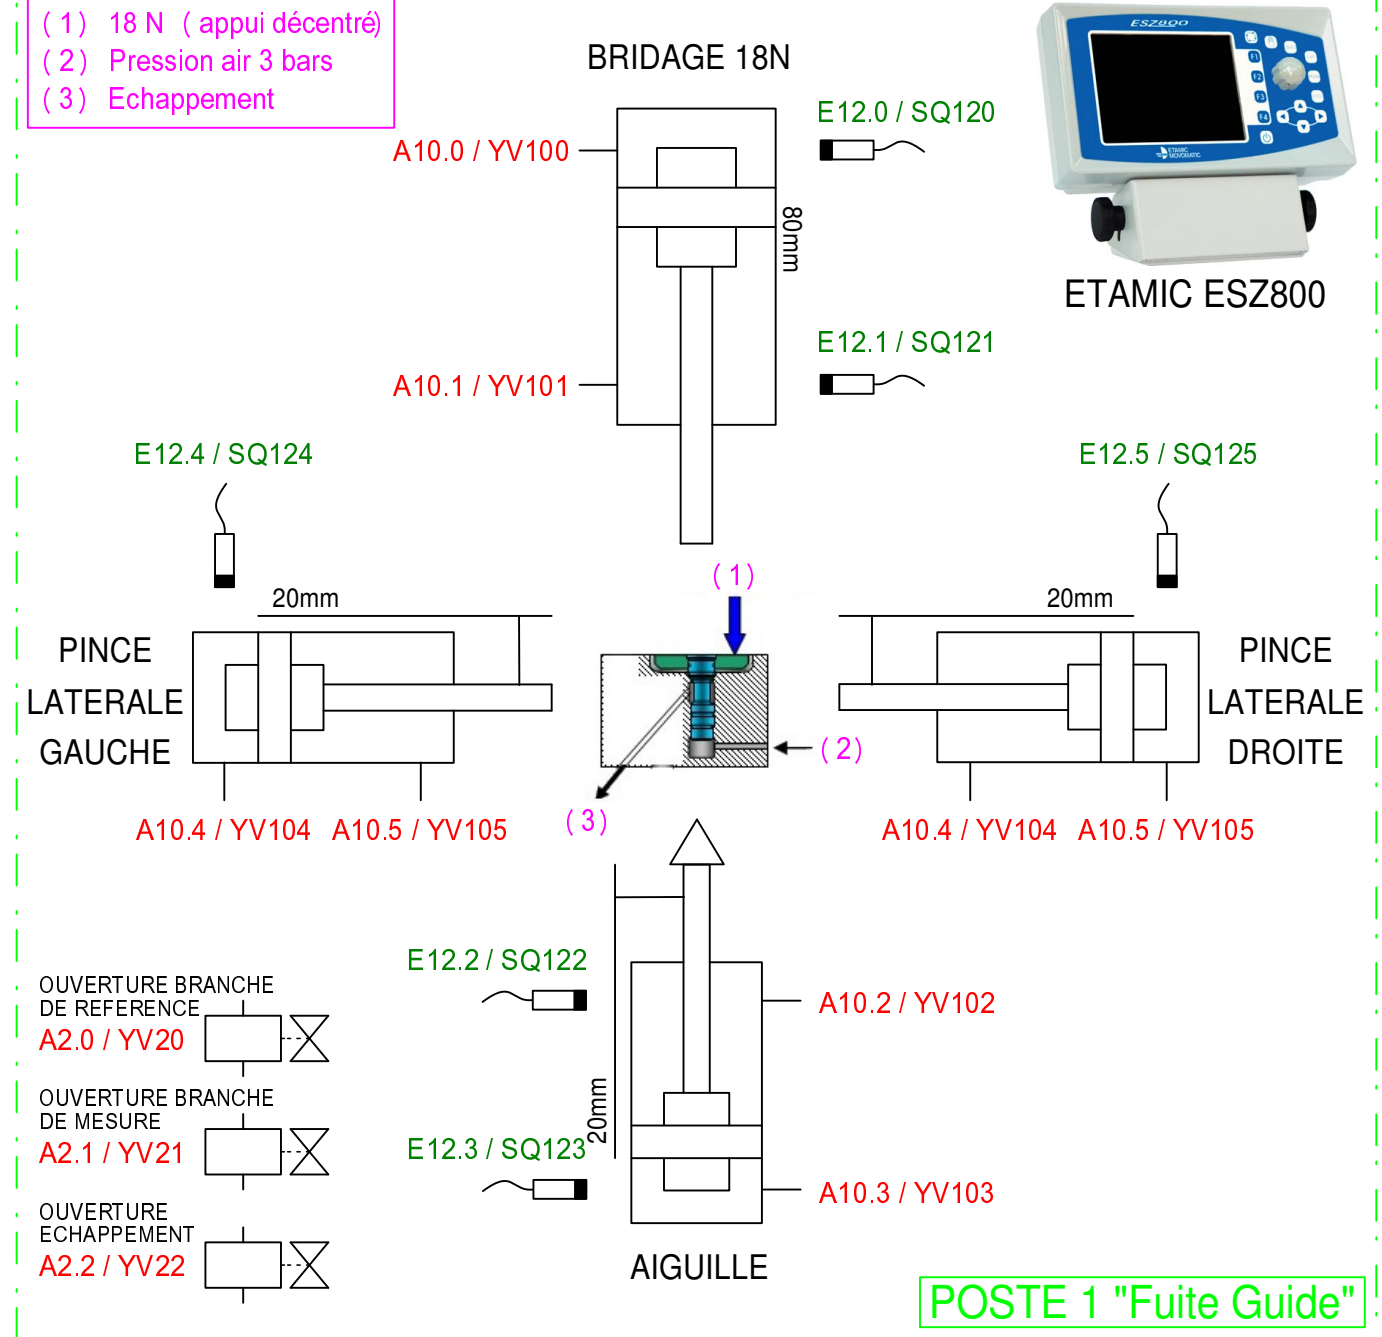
( 1 ) 18 N ( appui décentré)
( 2 ) Pression air 3 bars
( 3 ) Echappement

BRIDAGE 18N

ESZ800

ETAMIC ESZ800

A10.0 / YV100

E12.0 / SQ120

80mm

E12.1 / SQ121

A10.1 / YV101

E12.4 / SQ124

E12.5 / SQ125

( 1 )

20mm

20mm

PINCE
LATERALE
GAUCHE

PINCE
LATERALE
DROITE

( 2 )

( 3 )

A10.4 / YV104 A10.5 / YV105

A10.4 / YV104 A10.5 / YV105

E12.2 / SQ122

A10.2 / YV102

OUVERTURE BRANCHE
DE REFERENCE
A2.0 / YV20

OUVERTURE BRANCHE
DE MESURE
A2.1 / YV21

20mm

E12.3 / SQ123

A10.3 / YV103

OUVERTURE
ECHAPPEMENT
A2.2 / YV22

AIGUILLE

POSTE 1 "Fuite Guide"